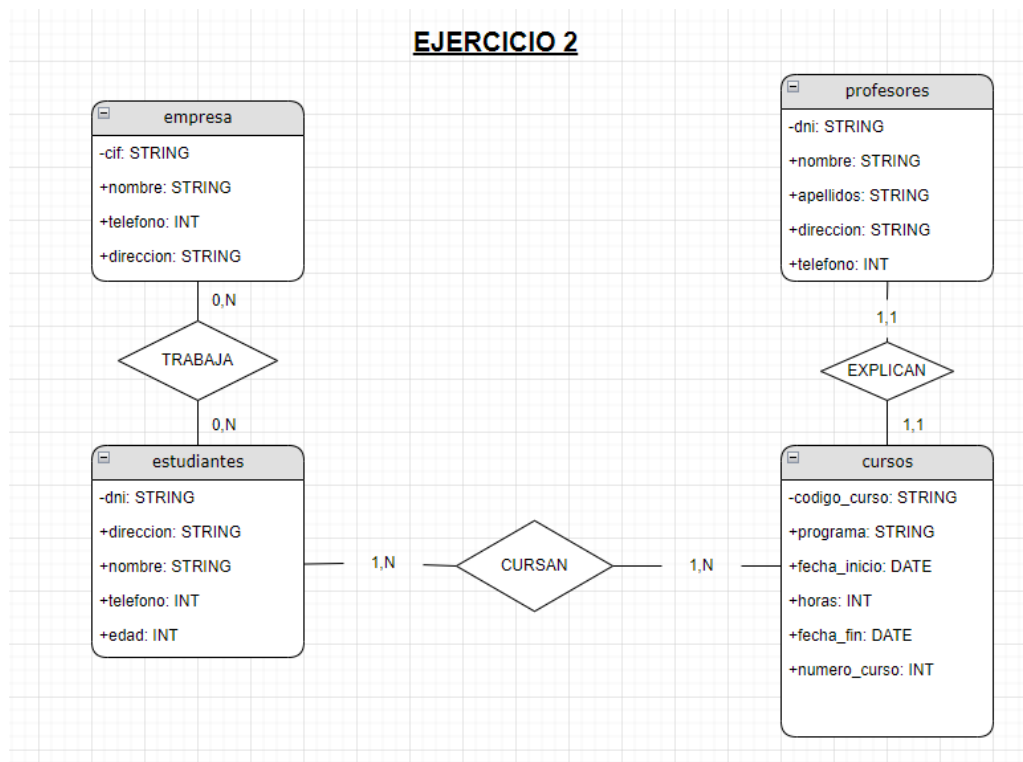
EJERCICIO 2

empresa
-cif: STRING
+nombre: STRING
+telefono: INT
+direccion: STRING

0,N

TRABAJA

0,N

estudiantes
-dni: STRING
+direccion: STRING
+nombre: STRING
+telefono: INT
+edad: INT

1,N

CURSAN

1,N

profesores
-dni: STRING
+nombre: STRING
+apellidos: STRING
+direccion: STRING
+telefono: INT

1,1

EXPLICAN

1,1

cursos
-codigo_curso: STRING
+programa: STRING
+fecha_inicio: DATE
+horas: INT
+fecha_fin: DATE
+numero_curso: INT